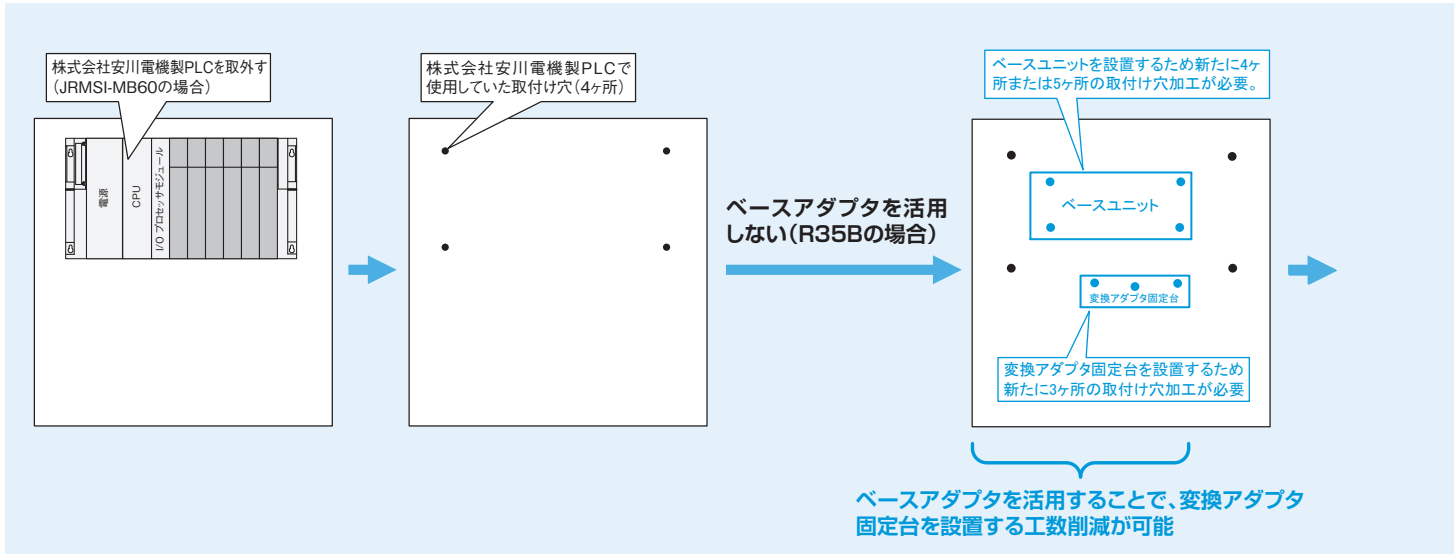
株式会社安川電機製PLCを取外す(JRMSI-MB60の場合)

電源

CPU

I/O プロセッサモジュール

株式会社安川電機製PLCで使用していた取付け穴(4ヶ所)

ベースアダプタを活用しない(R35Bの場合)

ベースユニットを設置するため新たに4ヶ所または5ヶ所の取付け穴加工が必要。

ベースユニット

変換アダプタ固定台

変換アダプタ固定台を設置するため新たに3ヶ所の取付け穴加工が必要

ベースアダプタを活用することで、変換アダプタ固定台を設置する工数削減が可能